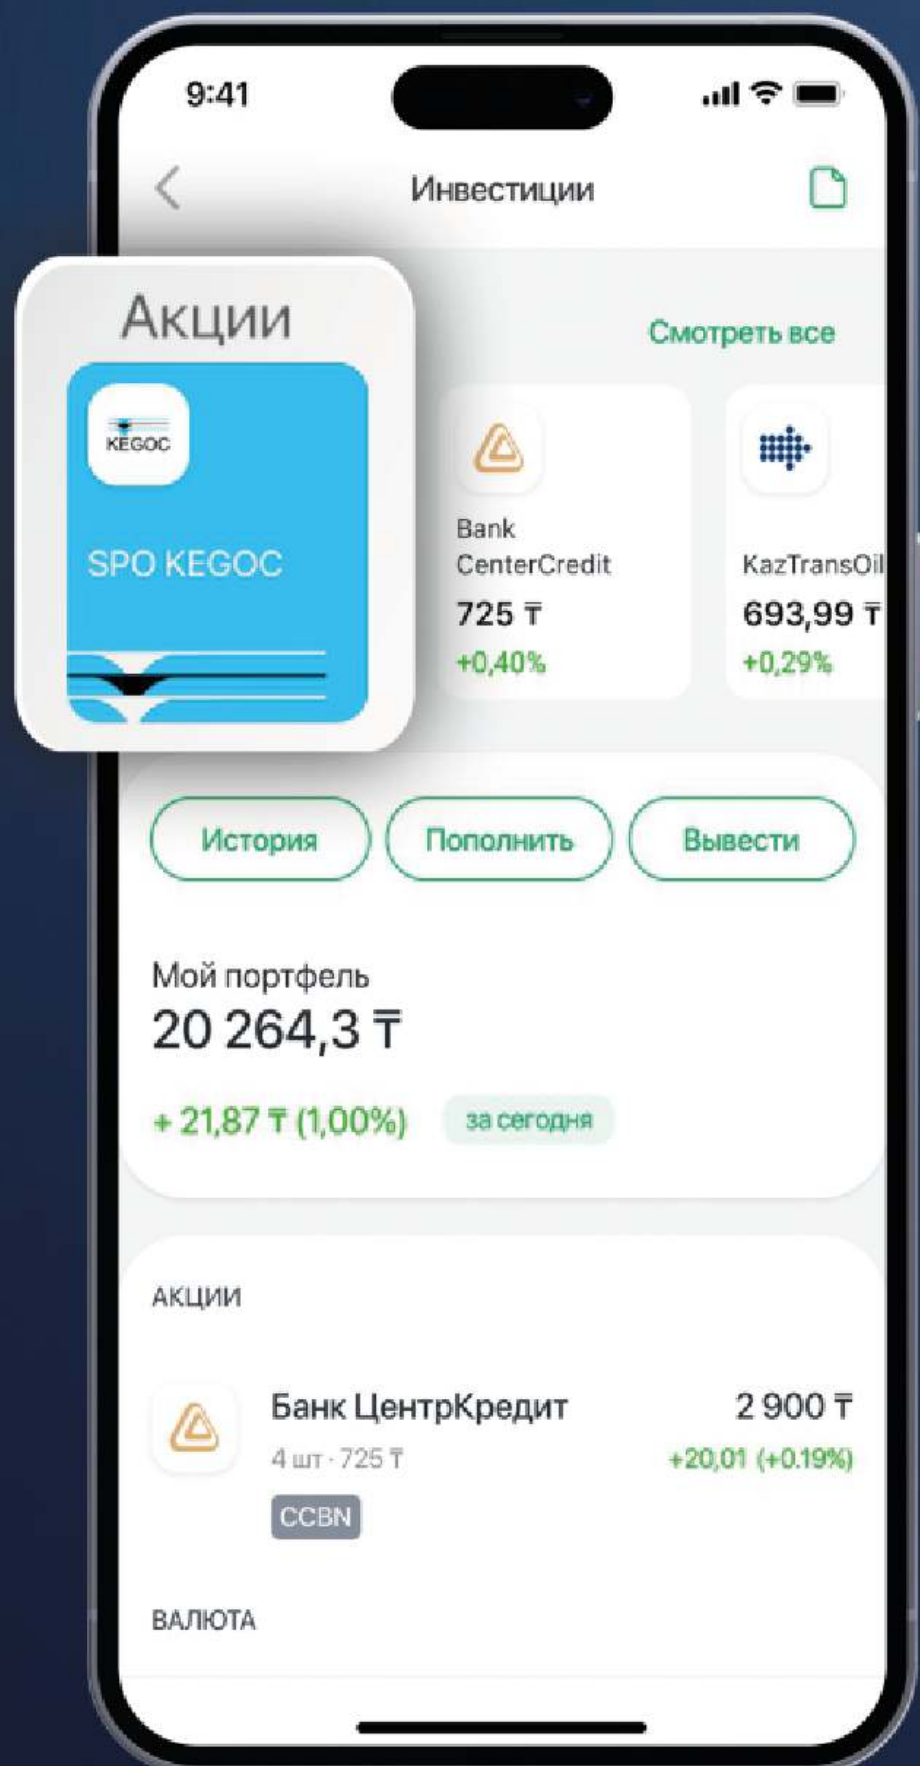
9:41

Инвестиции

Акции

KEGOC

SPO KEGOC

Смотреть все

Bank CenterCredit
725 ₸
+0,40%

KazTransOil
693,99 ₸
+0,29%

История

Пополнить

Вывести

Мой портфель
20 264,3 ₸

+ 21,87 ₸ (1,00%)

за сегодня

АКЦИИ

Банк ЦентрКредит
4 шт · 725 ₸
CCBN

2 900 ₸
+20,01 (+0.19%)

ВАЛЮТА